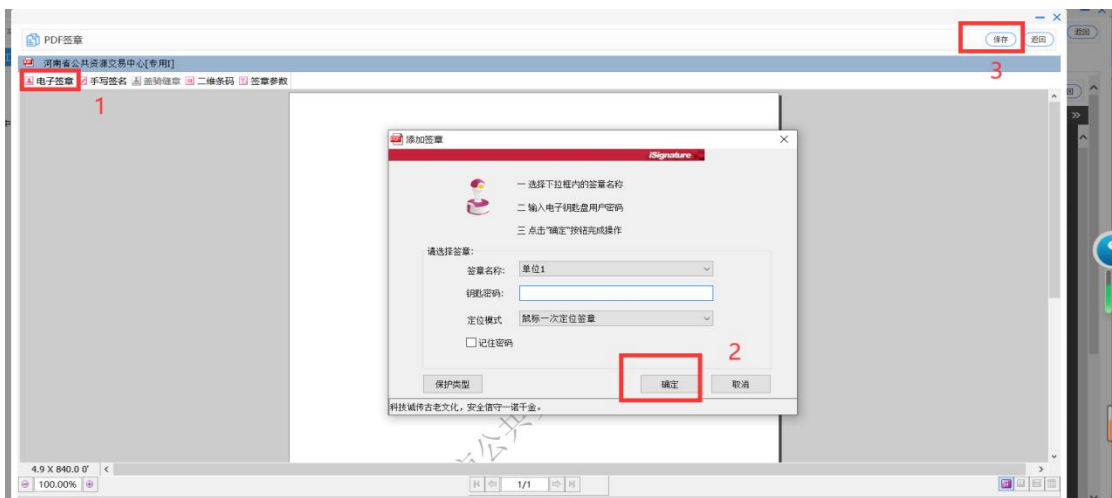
PDF签章

保存 返回 返回

3

河南省公共资源交易中心[专用]

电子签章 手写签名 盖骑缝章 二维条码 签章参数

1

添加签章

iSignature

一 选择下拉框内的签章名称

二 输入电子钥匙盘用户密码

三 点击"确定"按钮完成操作

请选择签章:

签章名称: 单位1

钥匙密码:

定位模式 鼠标一次定位签章

记住密码

2

保护类型

确定

取消

科技诚传古老文化，安全信守一诺千金。

4.9 X 840.0 0'

100.00%

1/1